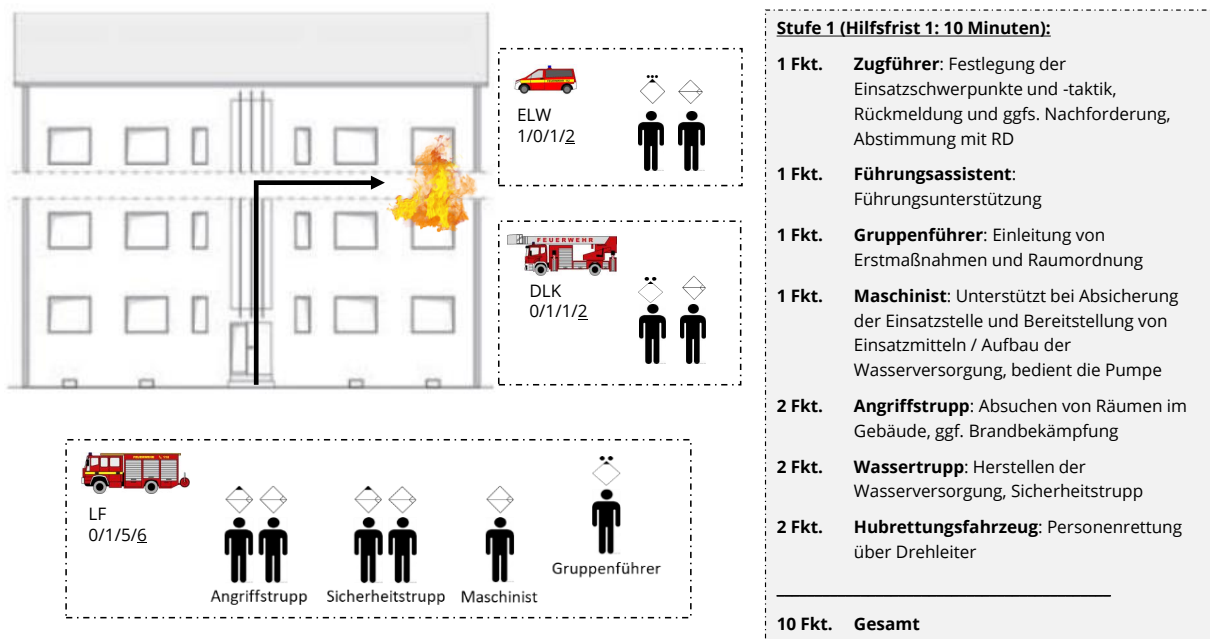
ELW
1/0/1/2

FEUERWEHR

DLK
0/1/1/2

LF
0/1/5/6

Angriffstrupp

Sicherheitstrupp

Maschinist

Gruppenführer

**Stufe 1 (Hilfsfrist 1: 10 Minuten):**

**1 Fkt.** **Zugführer**: Festlegung der Einsatzschwerpunkte und -taktik, Rückmeldung und ggfs. Nachforderung, Abstimmung mit RD

**1 Fkt.** **Führungsassistent**: Führungsunterstützung

**1 Fkt.** **Gruppenführer**: Einleitung von Erstmaßnahmen und Raumordnung

**1 Fkt.** **Maschinist**: Unterstützt bei Absicherung der Einsatzstelle und Bereitstellung von Einsatzmitteln / Aufbau der Wasserversorgung, bedient die Pumpe

**2 Fkt.** **Angriffstrupp**: Absuchen von Räumen im Gebäude, ggf. Brandbekämpfung

**2 Fkt.** **Wassertrupp**: Herstellen der Wasserversorgung, Sicherheitstrupp

**2 Fkt.** **Hubrettungsfahrzeug**: Personenrettung über Drehleiter

**10 Fkt.** **Gesamt**